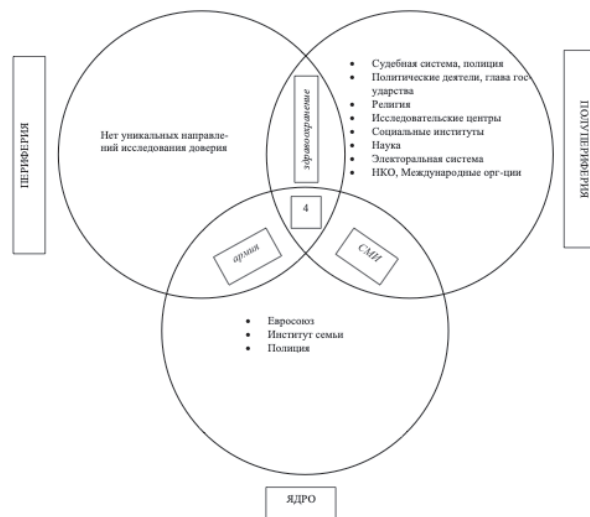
ПЕРИФЕРИЯ

Нет уникальных направлений исследования доверия

здравоохранение

- Судебная система, полиция
- Политические деятели, глава государства
- Религия
- Исследовательские центры
- Социальные институты
- Наука
- Электоральная система
- НКО, Международные орг-ции

ПОЛУПЕРИФЕРИЯ

4

армия

СМИ

- Евросоюз
- Институт семьи
- Полиция

ЯДРО